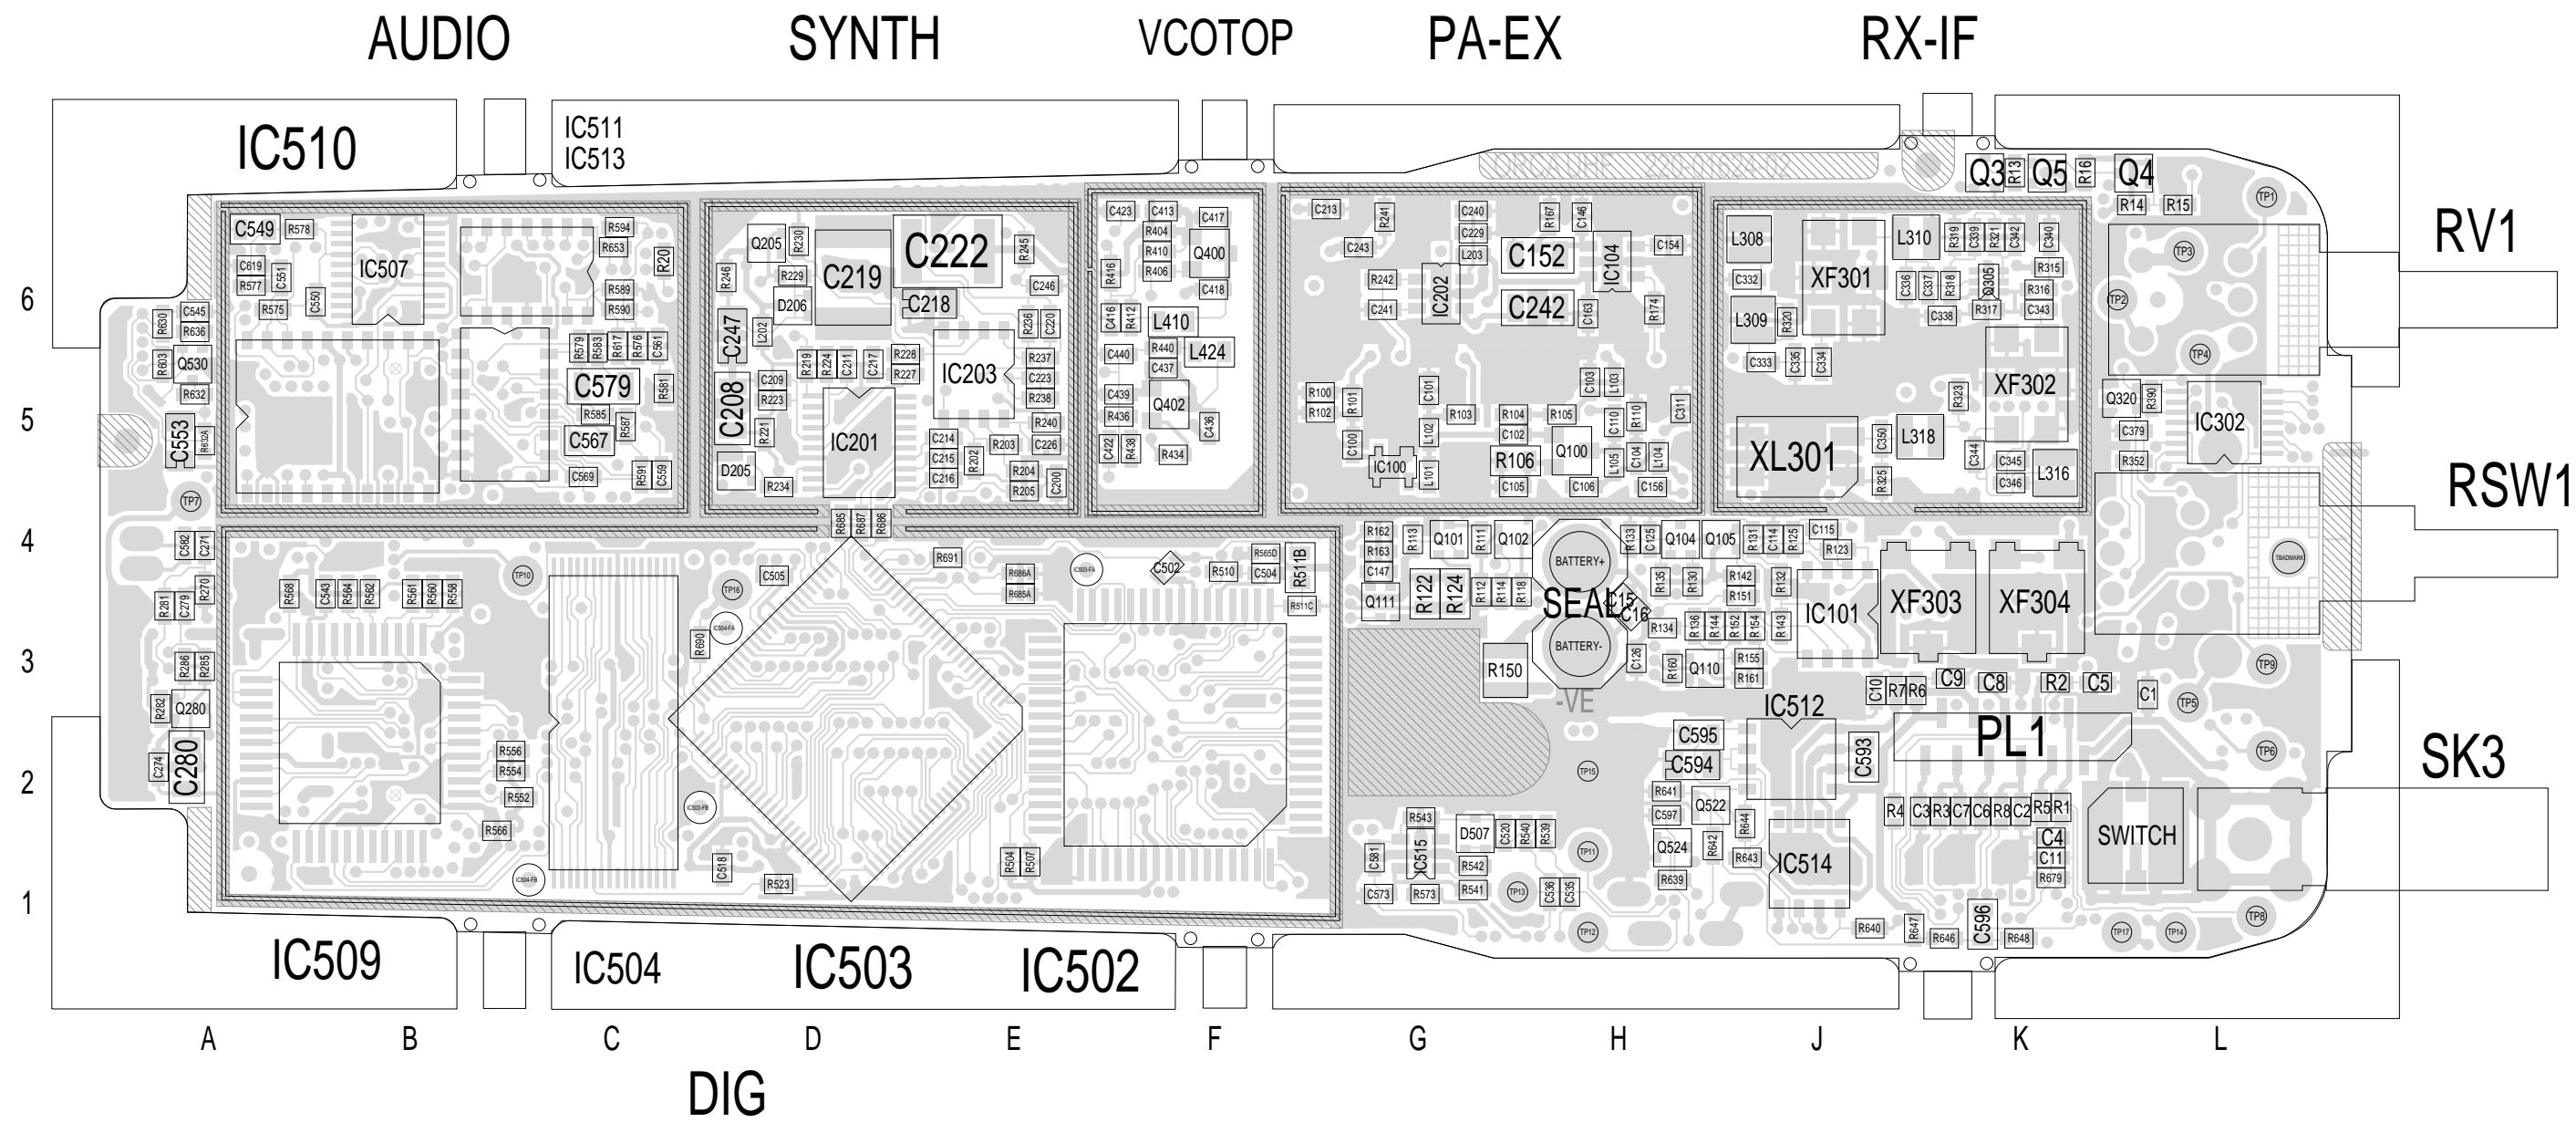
AUDIO SYNTH VCOTOP PA-EX RX-IF

IC510 IC511 IC513

Q3 R13 Q5 R16 Q4 R14 R15

RV1

C549 R578 IC507 R594 R653 R20 C619 R577 C551 R575 C550 R589 R590
Q205 R230 C222 R245 R229 C219 D206 C218 R246 C246 C247 L202 R236 C220
C423 C413 C417 R404 R410 C400 R406 R416 C416 R412 L410 C418 C440 R440 L424 C437
C213 R241 C240 R167 C146 C229 C152 C154 C243 R203 IC104 R242 IC202 C242 C241 C163 R174
L308 L310 R319 C339 R321 C342 C340 XF301 C332 C336 C337 R318 Q305 R316 R315 L309 R320 C338 R317 C343 C333 C335 C334

6
R630 C545 R636 R603 Q530 R632
R579 R583 R617 R576 C561 C579 R581 R585 C567 R587 C569 R591 C559
R219 R224 C211 C217 R228 R227 C209 R223 IC203 R237 C223 R238 C208 IC201 R240 C214 R203 C226 R221 C215 R202 C216 R204 D205 R234 R205 C200
C439 Q402 R436 C436 C422 R438 R434
R100 R102 R101 C101 R103 R104 R105 C103 L103 C311 C102 C110 R110 C100 IC100 L102 L101 R106 Q100 L105 C104 L104 C105 C106 C156
XF302 R323 Q320 R390 C379 IC302 XL301 C350 L318 C344 C345 L316 R325 C346 R352

5
C553 R632A TP7

4
C582 C271 R281 C279 R270 R286 R285 R282 Q280 C274 C280
R685 R687 R686 R691 TP10 R568 C543 R564 R562 R561 R560 R558 TP16 C505 R686A R685A IC503-FA C502 R510 R565D C504 R511B R511C IC504-FA R690
R162 R113 Q101 R111 Q102 BATTERY+ R133 C125 Q104 Q105 R131 C114 R125 C115 R163 R123 C147 R122 R124 R112 R114 R118 SEAL C15 C16 R135 R130 R142 R132 Q111 R151 IC101 XF303 XF304 R134 R136 R144 R152 R154 R143 BATTERY- R150 C126 R160 Q110 R155 R161
TP1 TP3 TP2 TP4
RSW1
TRADEMARK

3
C9 C8 R2 C5 C10 R7 R6 C1 TP9 TP5
-VE IC512 C595 C593 PL1 TP6
SK3

2
R556 R554 R552 R566 IC503-FB TP15 C594 R641 Q522 C597 R644 C596 R640 R647 R646 R648
R4 C3 R3 C7 C6 R8 C2 R5 R1 C4 C11 R679 SWITCH
R543 D507 C520 R540 R539 C581 IC515 R542 R541 C573 R573 TP13 C536 C535 TP11 Q524 R642 R643 IC514 R639 TP12 TP17 TP14 TP8 C518 R523 R504 R507 IC504-FB

1

IC509 IC504 IC503 IC502

A B C D E F G H J K L

DIG